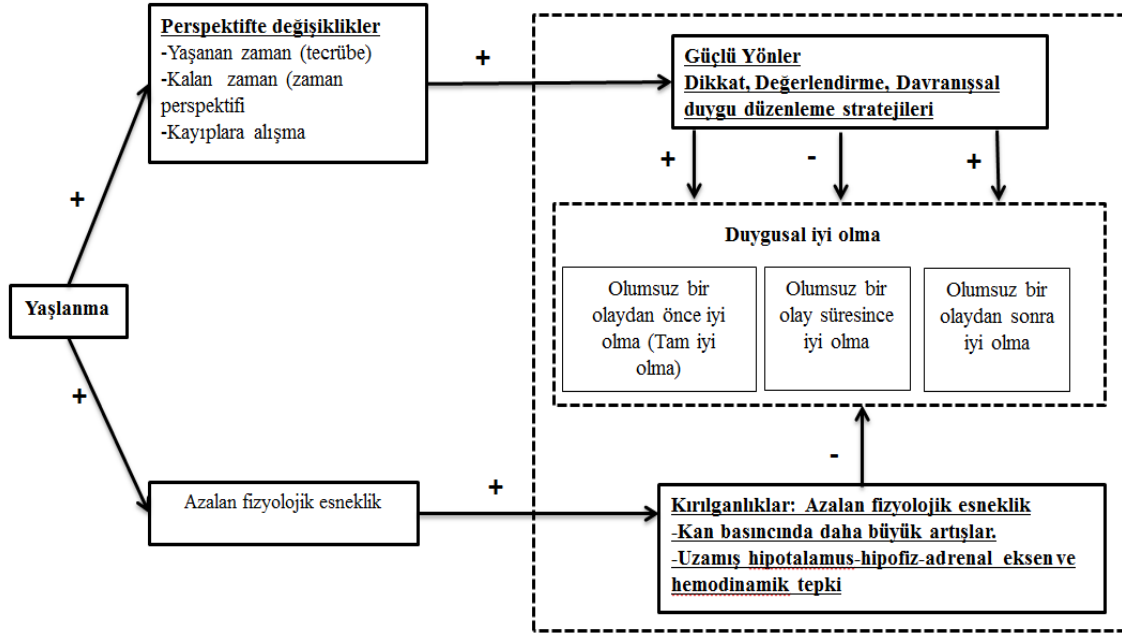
Perspektifte değişiklikler
-Yaşanan zaman (tecrübe)
-Kalan zaman (zaman perspektifi
-Kayıplara alışma

+

Güçlü Yönler
Dikkat, Değerlendirme, Davranışsal duygu düzenleme stratejileri

+

+

-

+

Duygusal iyi olma

Olumsuz bir olaydan önce iyi olma (Tam iyi olma)

Olumsuz bir olay süresince iyi olma

Olumsuz bir olaydan sonra iyi olma

Yaşlanma

+

-

Azalan fizyolojik esneklik

+

Kırılganlıklar: Azalan fizyolojik esneklik
-Kan basıncında daha büyük artışlar.
-Uzamış hipotalamus-hipofiz-adrenal eksen ve hemodinamik tepki